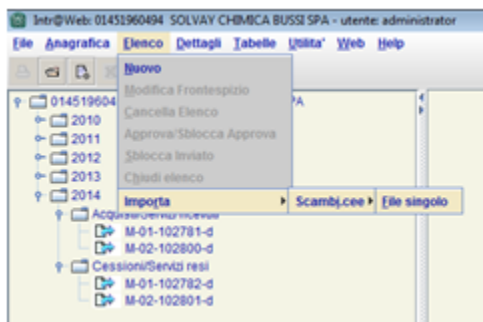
Intr@Web: 01451960494 SOLVAY CHIMICA BUSSI SPA - utente: administrator

File Anagrafica Elenco Dettagli Tabelle Utilita' Web Help

Nuovo
Modifica Frontespizio
Cancella Elenco
Approva/Sblocca Approva
Sblocca Inviato
Chiudi elenco
Importa
Scambi.cee
File singolo

014519604 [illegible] PA
2010
2011
2012
2013
2014
Acquisti/Servizi ricevuti
M-01-102781-d
M-02-102800-d
Cessioni/Servizi resi
M-01-102782-d
M-02-102801-d